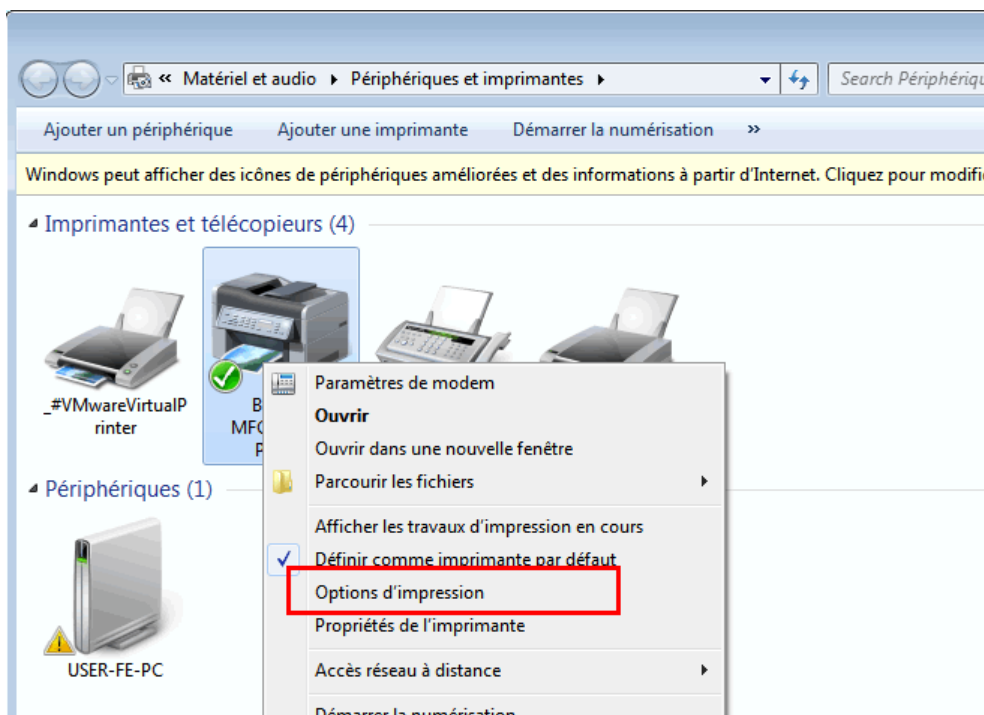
« Matériel et audio ▸ Périphériques et imprimantes ▸

Search Périphériqu

Ajouter un périphérique Ajouter une imprimante Démarrer la numérisation »

Windows peut afficher des icônes de périphériques améliorées et des informations à partir d'Internet. Cliquez pour modifi

Imprimantes et télécopieurs (4)

_#VMwareVirtualPrinter

B
MF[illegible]
P

Paramètres de modem
Ouvrir
Ouvrir dans une nouvelle fenêtre
Parcourir les fichiers
Afficher les travaux d'impression en cours
Définir comme imprimante par défaut
Options d'impression
Propriétés de l'imprimante
Accès réseau à distance
Démarrer la numérisation

Périphériques (1)

USER-FE-PC